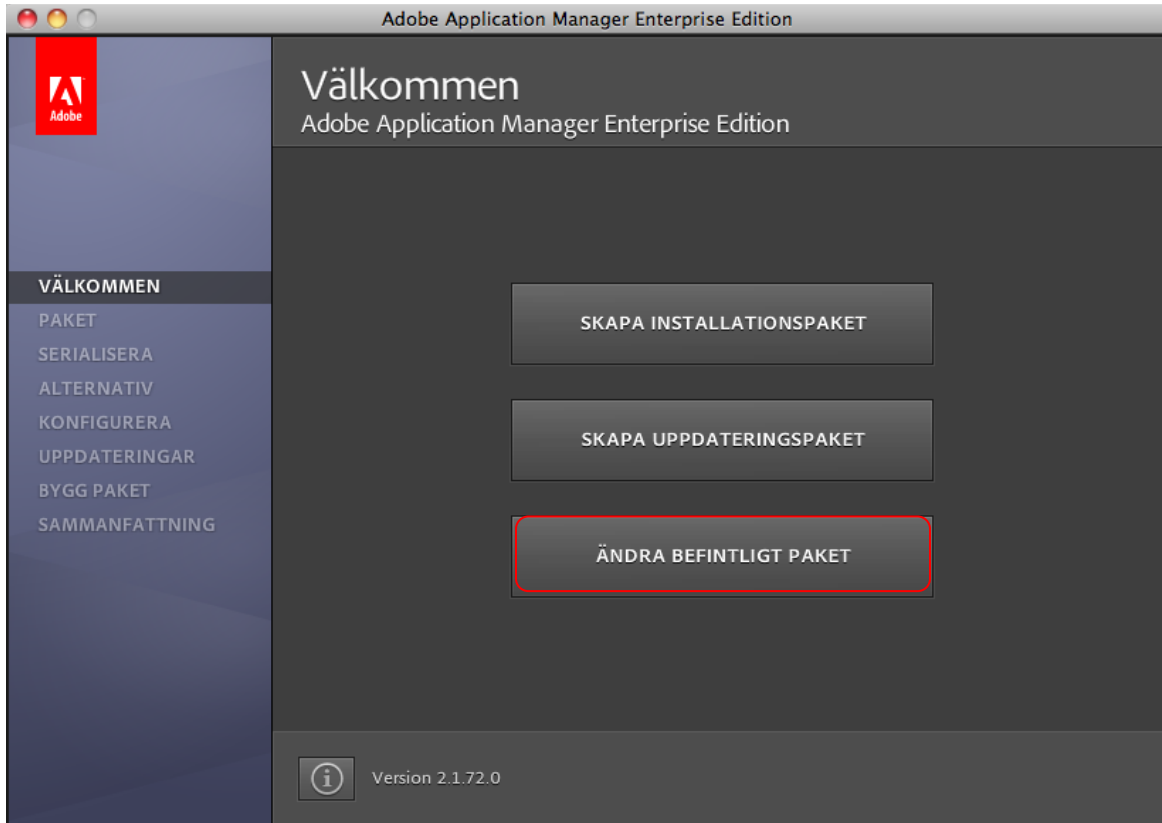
Adobe Application Manager Enterprise Edition

Adobe

Välkommen
Adobe Application Manager Enterprise Edition

VÄLKOMMEN
PAKET
SERIALISERA
ALTERNATIV
KONFIGURERA
UPPDATERINGAR
BYGG PAKET
SAMMANFATTNING

SKAPA INSTALLATIONSPAKET

SKAPA UPPDATERINGSPAKET

ÄNDRA BEFINTLIGT PAKET

Version 2.1.72.0